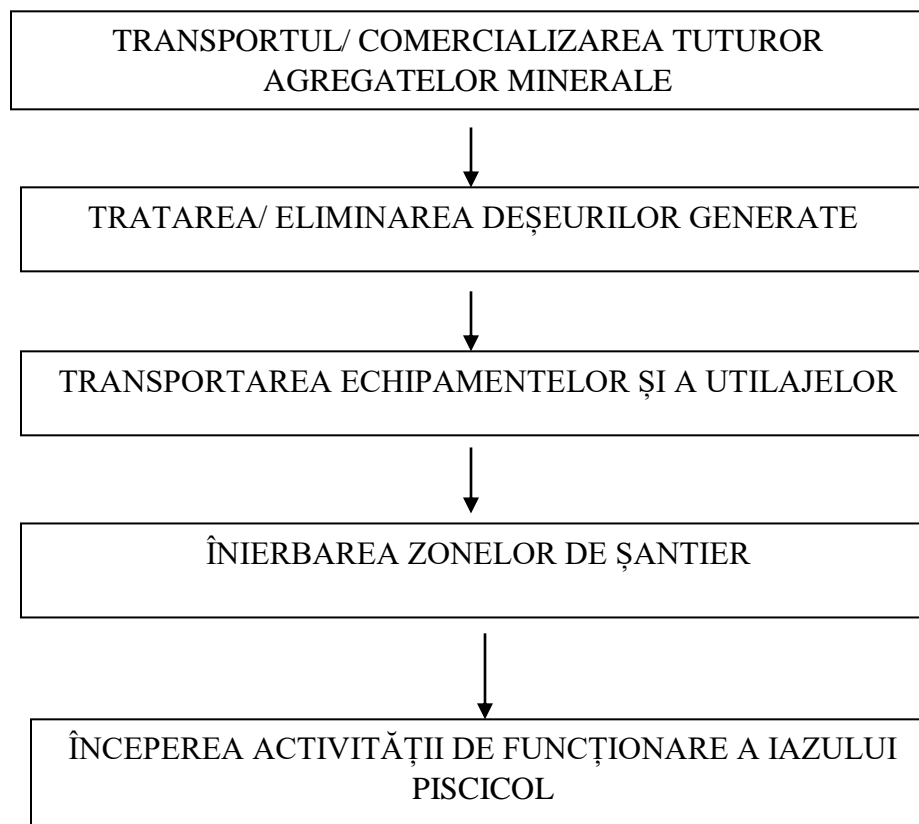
TRANSPORTUL/ COMERCIALIZAREA TUTUROR AGREGATELOR MINERALE

TRATAREA/ ELIMINAREA DEȘEURILOR GENERATE

TRANSPORTAREA ECHIPAMENTELOR ȘI A UTILAJELOR

ÎNIERBAREA ZONELOR DE ȘANTIER

ÎNCEPEREA ACTIVITĂȚII DE FUNCȚIONARE A IAZULUI PISCICOL